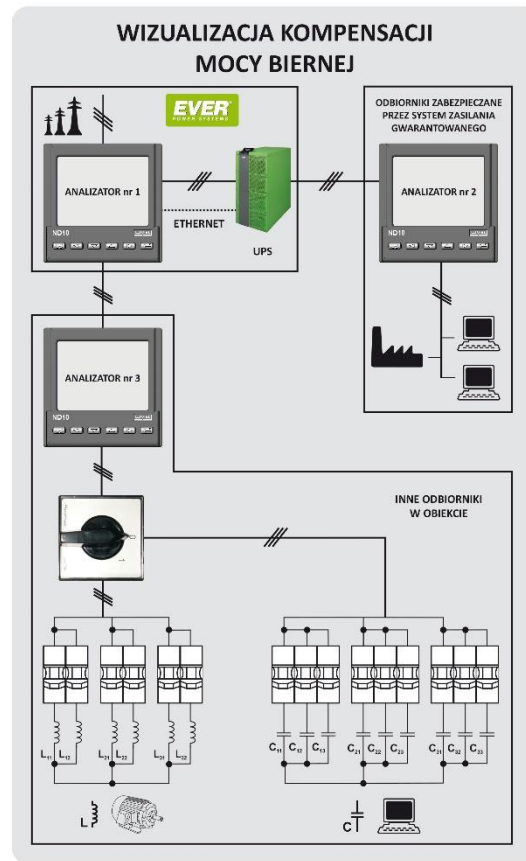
WIZUALIZACJA KOMPENSACJI MOCY BIERNEJ

EVER POWER SYSTEMS

ANALIZATOR nr 1

ND10

ETHERNET

UPS

ODBIORNIKI ZABEZPIECZANE PRZEZ SYSTEM ZASILANIA GWARANTOWANEGO

ANALIZATOR nr 2

ND10

ANALIZATOR nr 3

ND10

INNE ODBIORNIKI W OBIEKCIE

$L_{11}$ $L_{12}$ $L_{21}$ $L_{22}$ $L_{31}$ $L_{32}$

$C_{11}$ $C_{12}$ $C_{13}$ $C_{21}$ $C_{22}$ $C_{23}$ $C_{31}$ $C_{32}$ $C_{33}$

L

C